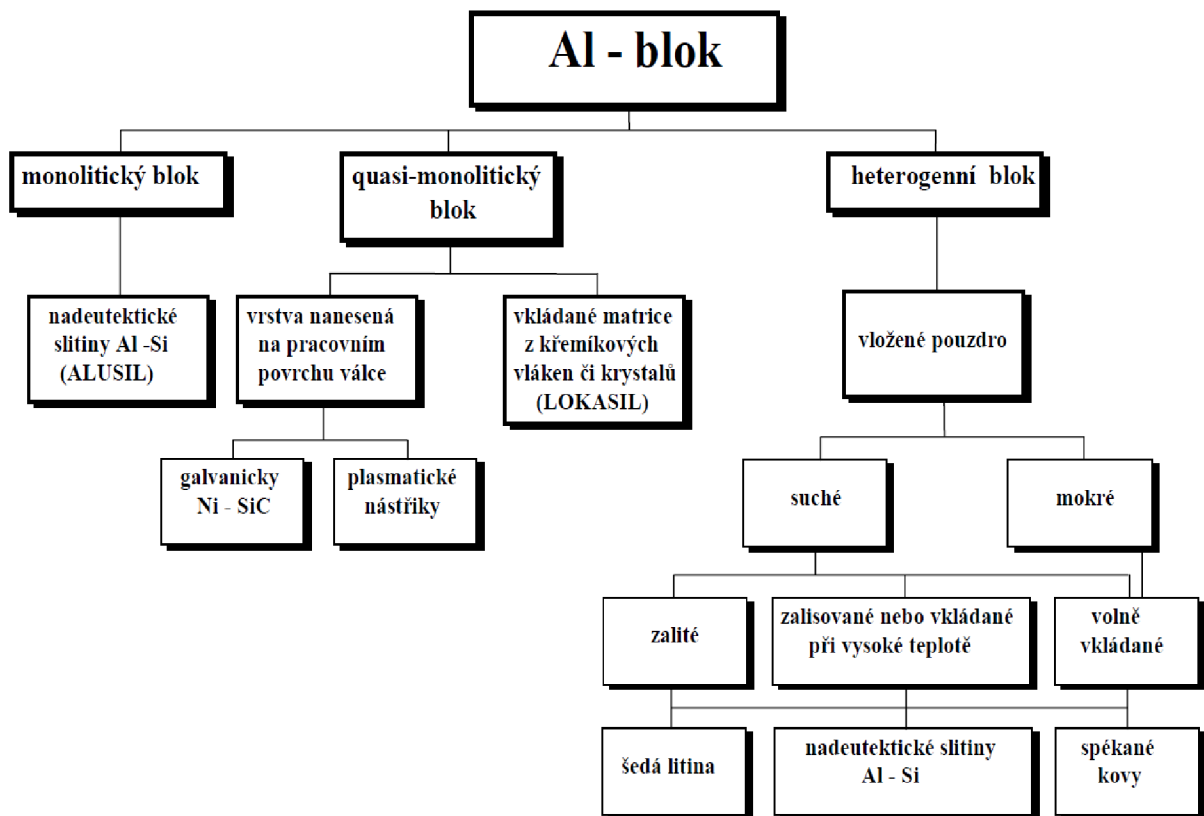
Al - blok

monolitický blok

quasi-monolitický blok

heterogenní blok

nadeutektické slitiny Al -Si (ALUSIL)

vrstva nanesená na pracovním povrchu válce

vkládané matrice z křemíkových vláken či krystalů (LOKASIL)

vložené pouzdro

galvanicky Ni - SiC

plasmatické nástřiky

suché

mokré

zalité

zalisované nebo vkládané při vysoké teplotě

volně vkládané

šedá litina

nadeutektické slitiny Al - Si

spékané kovy